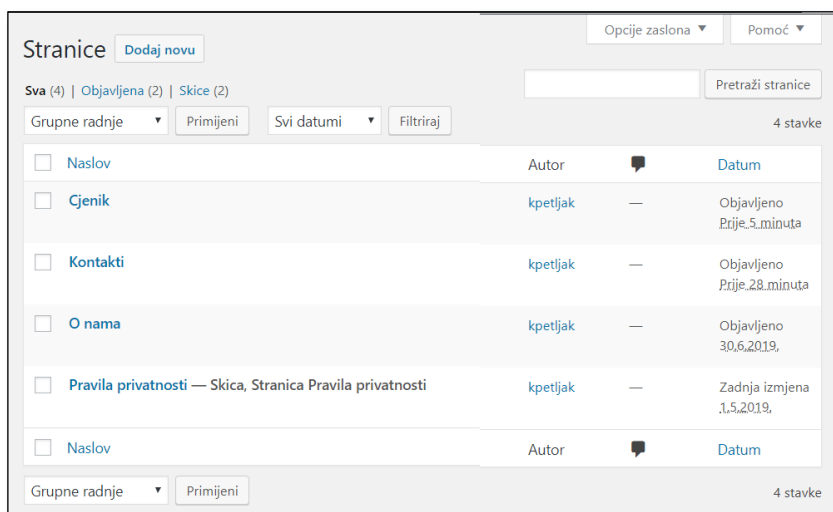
Opcije zaslona ▼ Pomoć ▼

Stranice Dodaj novu

Sva (4) | Objavljena (2) | Skice (2)

Pretraži stranice

Grupne radnje ▼ Primijeni Svi datumi ▼ Filtriraj

4 stavke

| | Naslov | Autor | | Datum |
|---|---|---|---|---|
| | Cjenik | kpetljak | — | Objavljeno Prije 5 minuta |
| | Kontakti | kpetljak | — | Objavljeno Prije 28 minuta |
| | O nama | kpetljak | — | Objavljeno 30.6.2019. |
| | Pravila privatnosti — Skica, Stranica Pravila privatnosti | kpetljak | — | Zadnja izmjena 1.5.2019. |
| | Naslov | Autor | | Datum |

Grupne radnje ▼ Primijeni

4 stavke